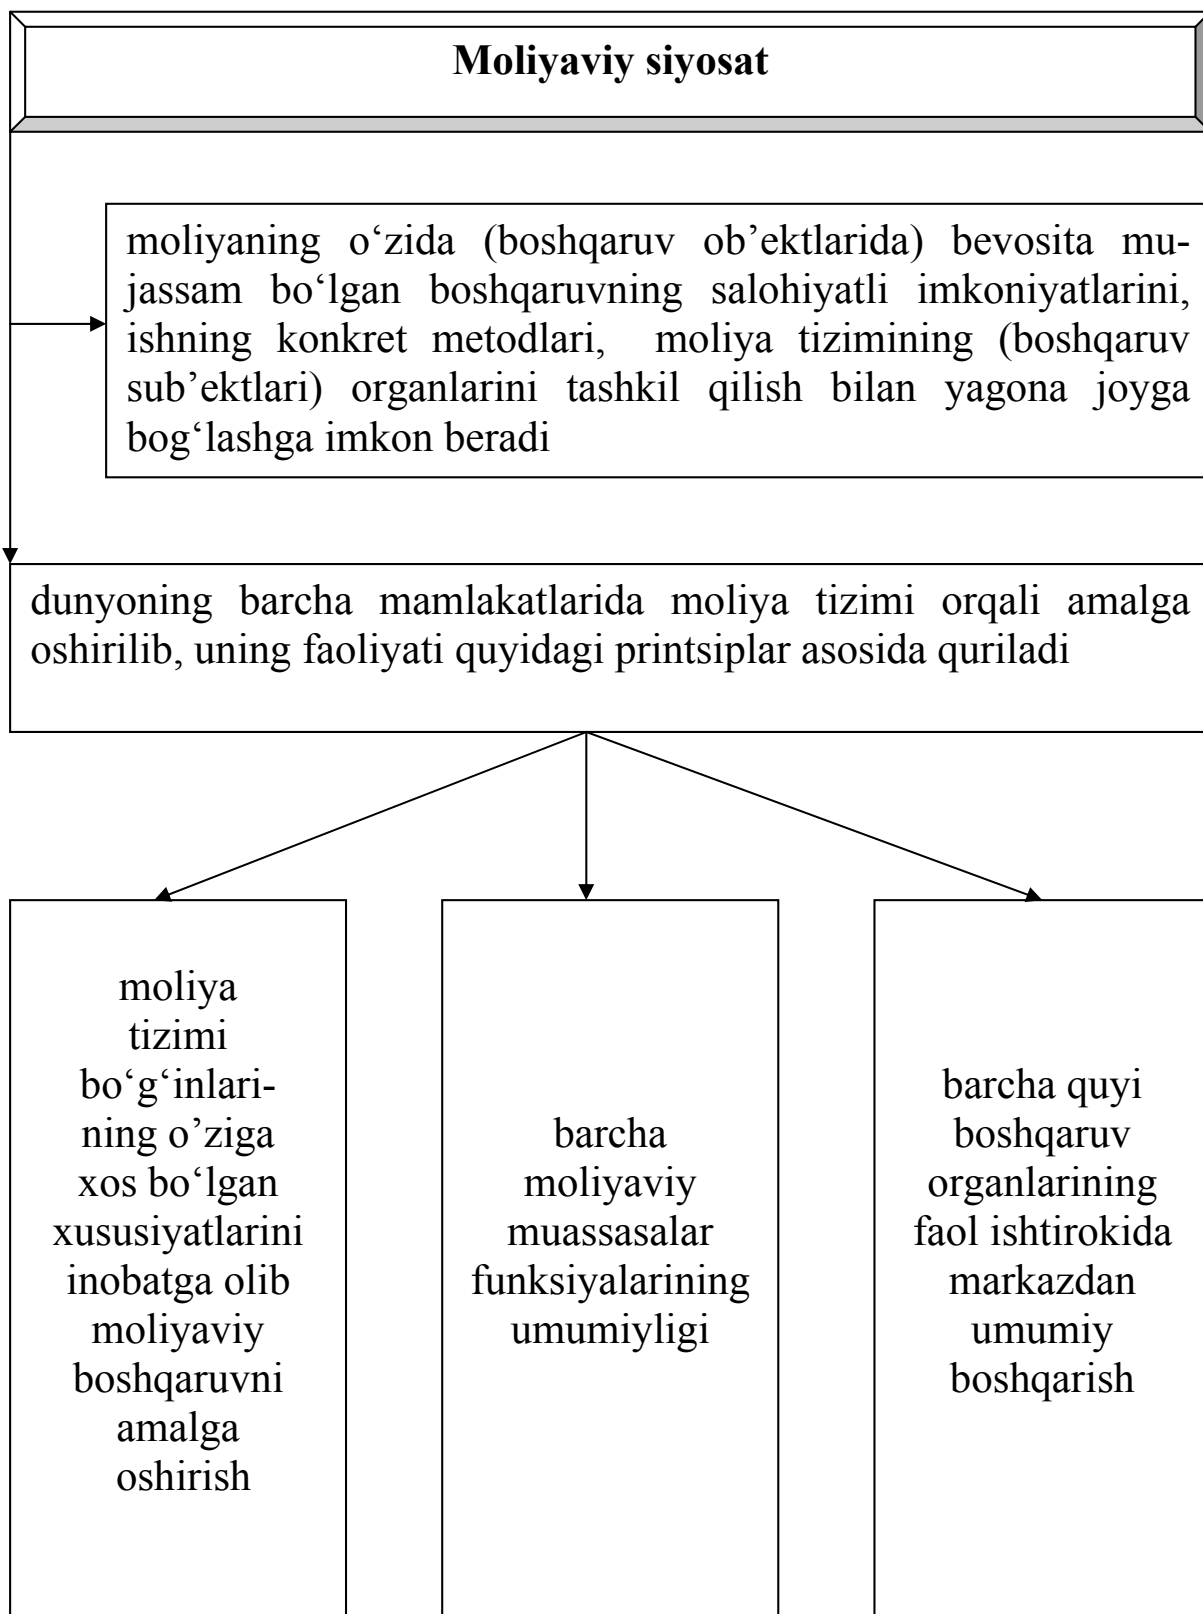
Moliyaviy siyosat

moliyaning o‘zida (boshqaruv ob’ektlarida) bevosita mujassam bo‘lgan boshqaruvning salohiyatli imkoniyatlarini, ishning konkret metodlari, moliya tizimining (boshqaruv sub’ektlari) organlarini tashkil qilish bilan yagona joyga bog‘lashga imkon beradi

dunyoning barcha mamlakatlarida moliya tizimi orqali amalga oshirilib, uning faoliyati quyidagi printsiplar asosida quriladi

moliya tizimi bo‘g‘inlarining o’ziga xos bo‘lgan xususiyatlarini inobatga olib moliyaviy boshqaruvni amalga oshirish

barcha moliyaviy muassasalar funksiyalarining umumiyligi

barcha quyi boshqaruv organlarining faol ishtirokida markazdan umumiy boshqarish